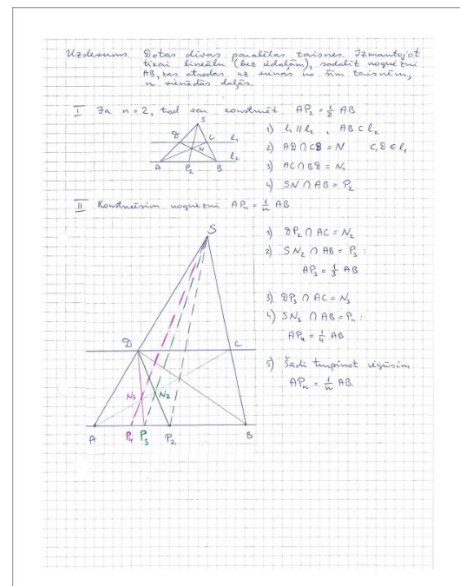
Uzdevums. Dotas divas paralēlas taisnes. Izmantojot tikai lineālu (bez iedaļām), sadalīt nogriezni AB, kas atrodas uz vienas no šīm taisnēm, n vienādās daļās.

I Ja n = 2, tad var konstruēt $AP_2 = \frac{1}{2} AB$

1) $l_1 \parallel l_2$, $AB \subset l_2$
2) $AD \cap CB = N$ $C, D \in l_1$
3) $AC \cap DB = N_1$
4) $SN \cap AB = P_2$

II Konstruēsim nogriezni $AP_n = \frac{1}{n} AB$

1) $DP_2 \cap AC = N_2$
2) $SN_2 \cap AB = P_3$:
$AP_3 = \frac{1}{3} AB$
3) $DP_3 \cap AC = N_3$
4) $SN_3 \cap AB = P_4$:
$AP_4 = \frac{1}{4} AB$
5) Šādi turpinot iegūsim $AP_n = \frac{1}{n} AB$.

S
D
C
$l_1$
$l_2$
N
A
$P_2$
B
$N_3$
$N_2$
$P_4$
$P_3$